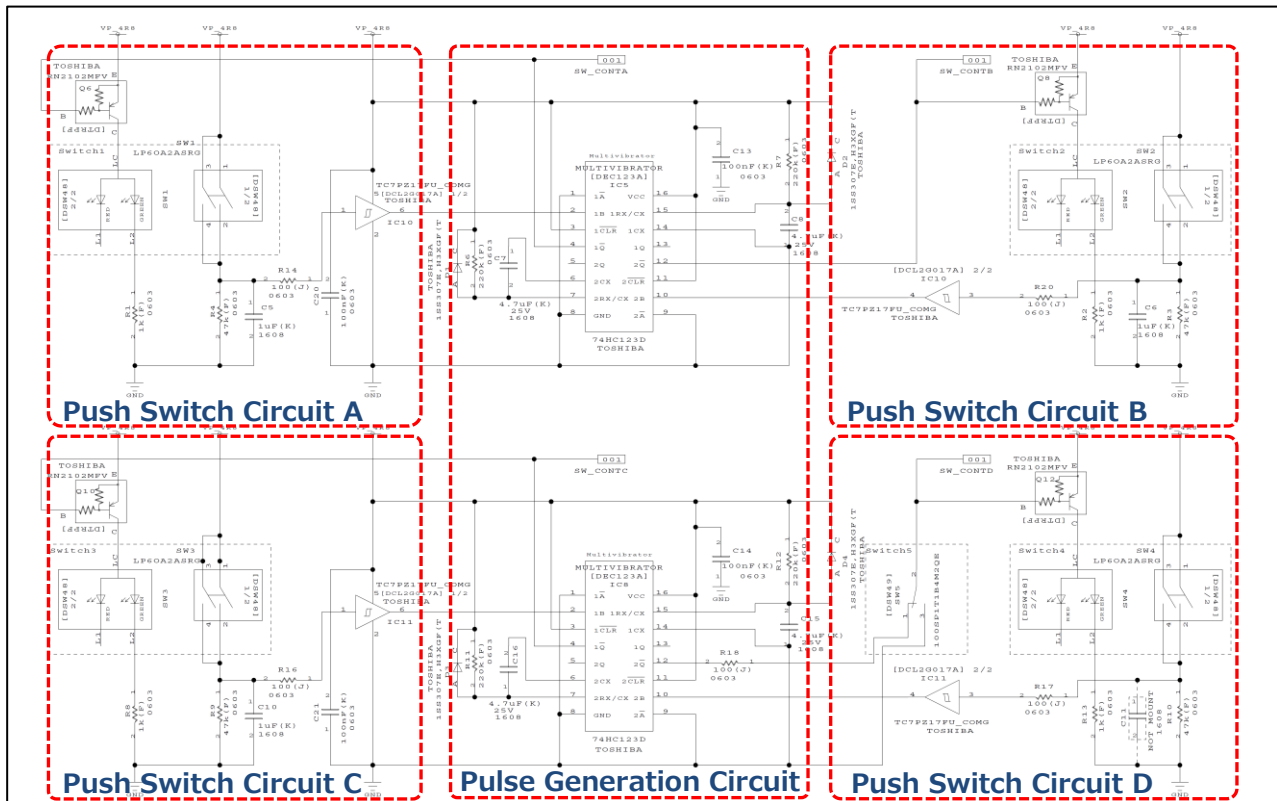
VP_4R8
VP_4R8
VP_4R8
TOSHIBA
RN2102MFV
Q6
E
B
C
[DTRPF]
SW1
Switch1
LP60A2ASRG
LC
[DSW48] 2/2
RED
GREEN
SW1
L1
L2
1
3
4
2
[DSW48] 1/2
R1
1k(F)
0603
R4
47k(F)
0603
R14
100(J)
0603
C5
1uF(K)
1608
C20
100nF(K)
0603
TC7PZ17FU_COMG
5[DCL2G017A] 2/2
TOSHIBA
IC10
GND
Push Switch Circuit A

001
SW_CONTA
Multivibrator
MULTIVIBRATOR
[DEC123A]
IC5
C13
100nF(K)
0603
GND
R7
220k(F)
0603
C8
4.7uF(K)
25V
1608
1A
1B 1RX/CX
$\overline{1CLR}$ 1CX
$\overline{1Q}$ 1Q
2Q $\overline{2Q}$
2CX $\overline{2CLR}$
2RX/CX 2B
GND 2A
VCC
74HC123D
TOSHIBA
TOSHIBA
1SS307E,H3XGF(T
D1
R6
220k(F)
0603
C7
4.7uF(K)
25V
1608
D2
1SS307E,H3XGF(T
TOSHIBA

001
SW_CONTB
TOSHIBA
RN2102MFV
Q8
[DTRPF]
SW2
Switch2
LP60A2ASRG
[DSW48] 2/2
[DSW48] 1/2
[DCL2G017A] 2/2
IC10
TC7PZ17FU_COMG
TOSHIBA
R20
100(J)
0603
R2
1k(F)
0603
C6
1uF(K)
1608
R3
47k(F)
0603
GND
Push Switch Circuit B

TOSHIBA
RN2102MFV
Q10
[DTRPF]
Switch3
SW3
LP60A2ASRG
[DSW48] 2/2
[DSW48] 1/2
R8
1k(F)
0603
R9
47k(F)
0603
R16
100(J)
0603
C10
1uF(K)
1608
C21
100nF(K)
0603
TC7PZ17FU_COMG
5[DCL2G017A] 2/2
TOSHIBA
IC11
GND
Push Switch Circuit C

001
SW_CONTC
Multivibrator
MULTIVIBRATOR
[DEC123A]
IC8
C14
100nF(K)
0603
R12
220k(F)
0603
C15
4.7uF(K)
25V
1608
R18
100(J)
0603
R11
220k(F)
0603
C16
4.7uF(K)
25V
1608
74HC123D
TOSHIBA
1SS307E,H3XGF(T
TOSHIBA
Pulse Generation Circuit

001
SW_CONTD
TOSHIBA
RN2102MFV
Q12
[DTRPF]
D4
1SS307E,H3XGF(T
TOSHIBA
Switch5
[DSW49]
SW5
100SP1T1B4M2QE
Switch4
SW4
LP60A2ASRG
[DSW48] 2/2
[DSW48] 1/2
[DCL2G017A] 2/2
IC11
TC7PZ17FU_COMG
TOSHIBA
R17
100(J)
0603
R13
1k(F)
0603
C11
NOT MOUNT
1608
R10
47k(F)
0603
Push Switch Circuit D